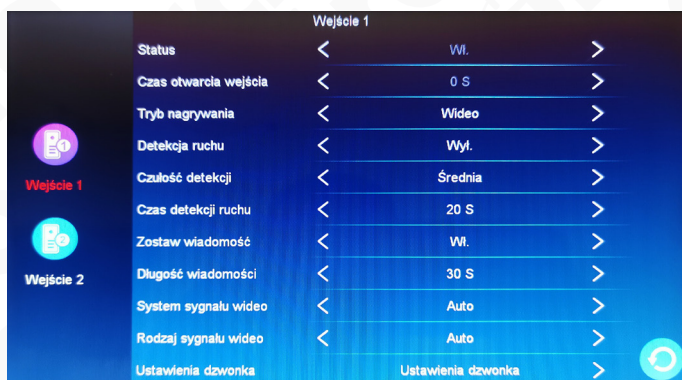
Wejście 1

Wejście 1

Wejście 2

| | | | |
|---|---|---|---|
| Status | < | Wł. | > |
| Czas otwarcia wejścia | < | 0 S | > |
| Tryb nagrywania | < | Wideo | > |
| Detekcja ruchu | < | Wył. | > |
| Czułość detekcji | < | Średnia | > |
| Czas detekcji ruchu | < | 20 S | > |
| Zostaw wiadomość | < | Wł. | > |
| Długość wiadomości | < | 30 S | > |
| System sygnału wideo | < | Auto | > |
| Rodzaj sygnału wideo | < | Auto | > |
| Ustawienia dzwonka | | Ustawienia dzwonka | > |